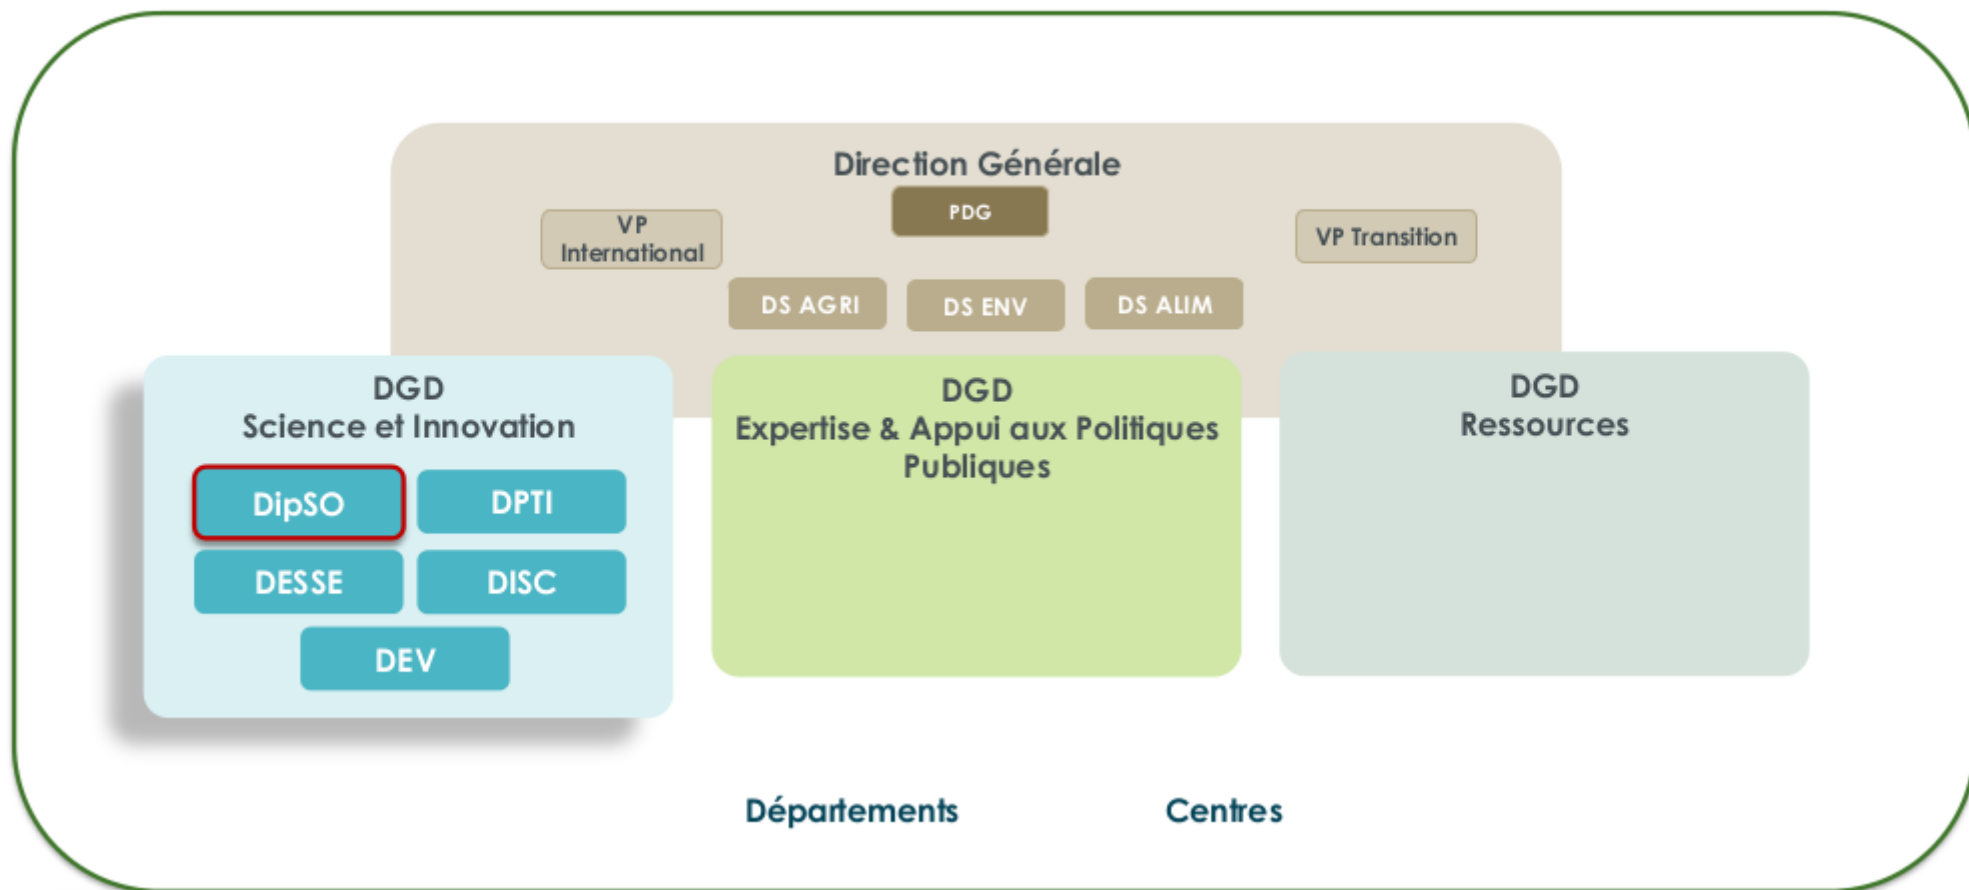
Direction Générale

VP International

PDG

VP Transition

DS AGRI

DS ENV

DS ALIM

DGD
Science et Innovation

DipSO

DPTI

DESSE

DISC

DEV

DGD
Expertise & Appui aux Politiques Publiques

DGD
Ressources

Départements

Centres